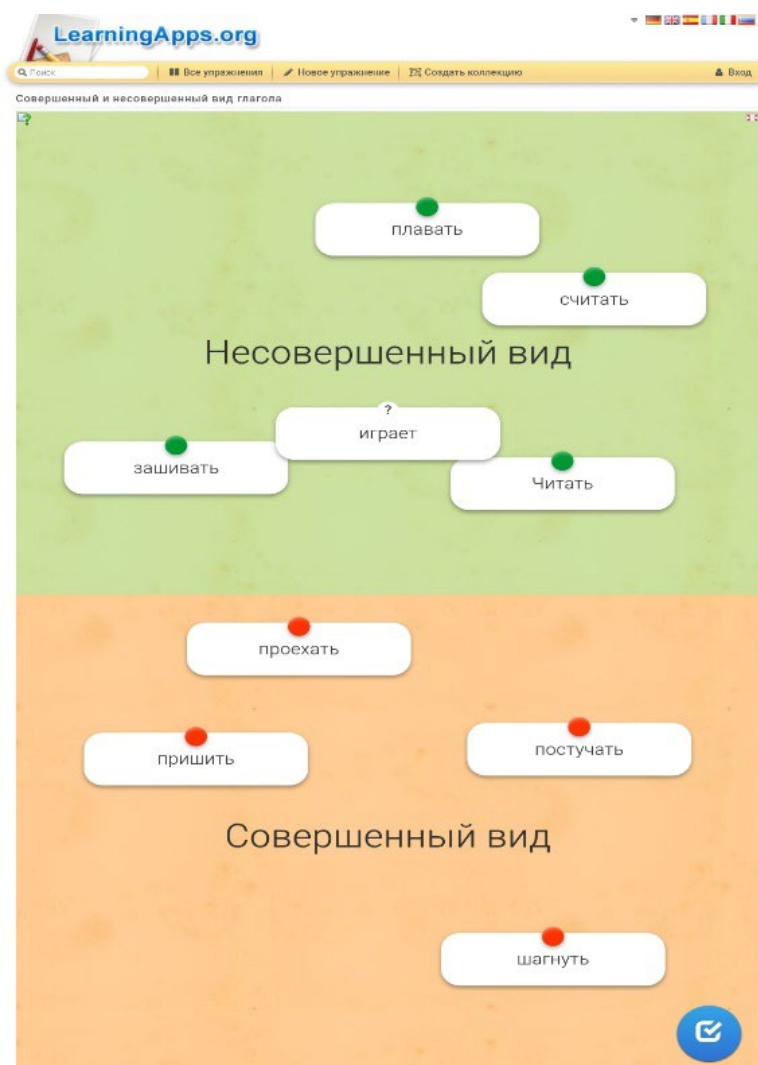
LearningApps.org

Поиск | Все упражнения | Новое упражнение | Создать коллекцию | Вход

Совершенный и несовершенный вид глагола

плавать

считать

Несовершенный вид

?
играет

зашивать

Читать

проехать

пришить

постучать

Совершенный вид

шагнуть